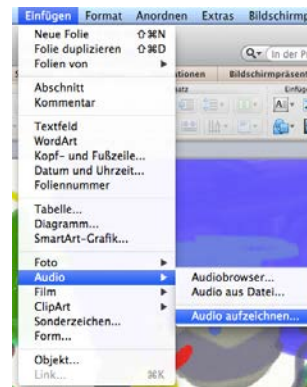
Einfügen Format Anordnen Extras Bildschirmp

Neue Folie ⇧⌘N
Folie duplizieren ⇧⌘D
Folien von

Abschnitt
Kommentar

Textfeld
WordArt
Kopf- und Fußzeile...
Datum und Uhrzeit...
Foliennummer

Tabelle...
Diagramm...
SmartArt-Grafik...

Foto
Audio
Film
ClipArt
Sonderzeichen...
Form...

Objekt...
Link... ⌘K

Audiobrowser...
Audio aus Datei...

Audio aufzeichnen...

In der P

ationen Bildschirmpräsent
Einfüge